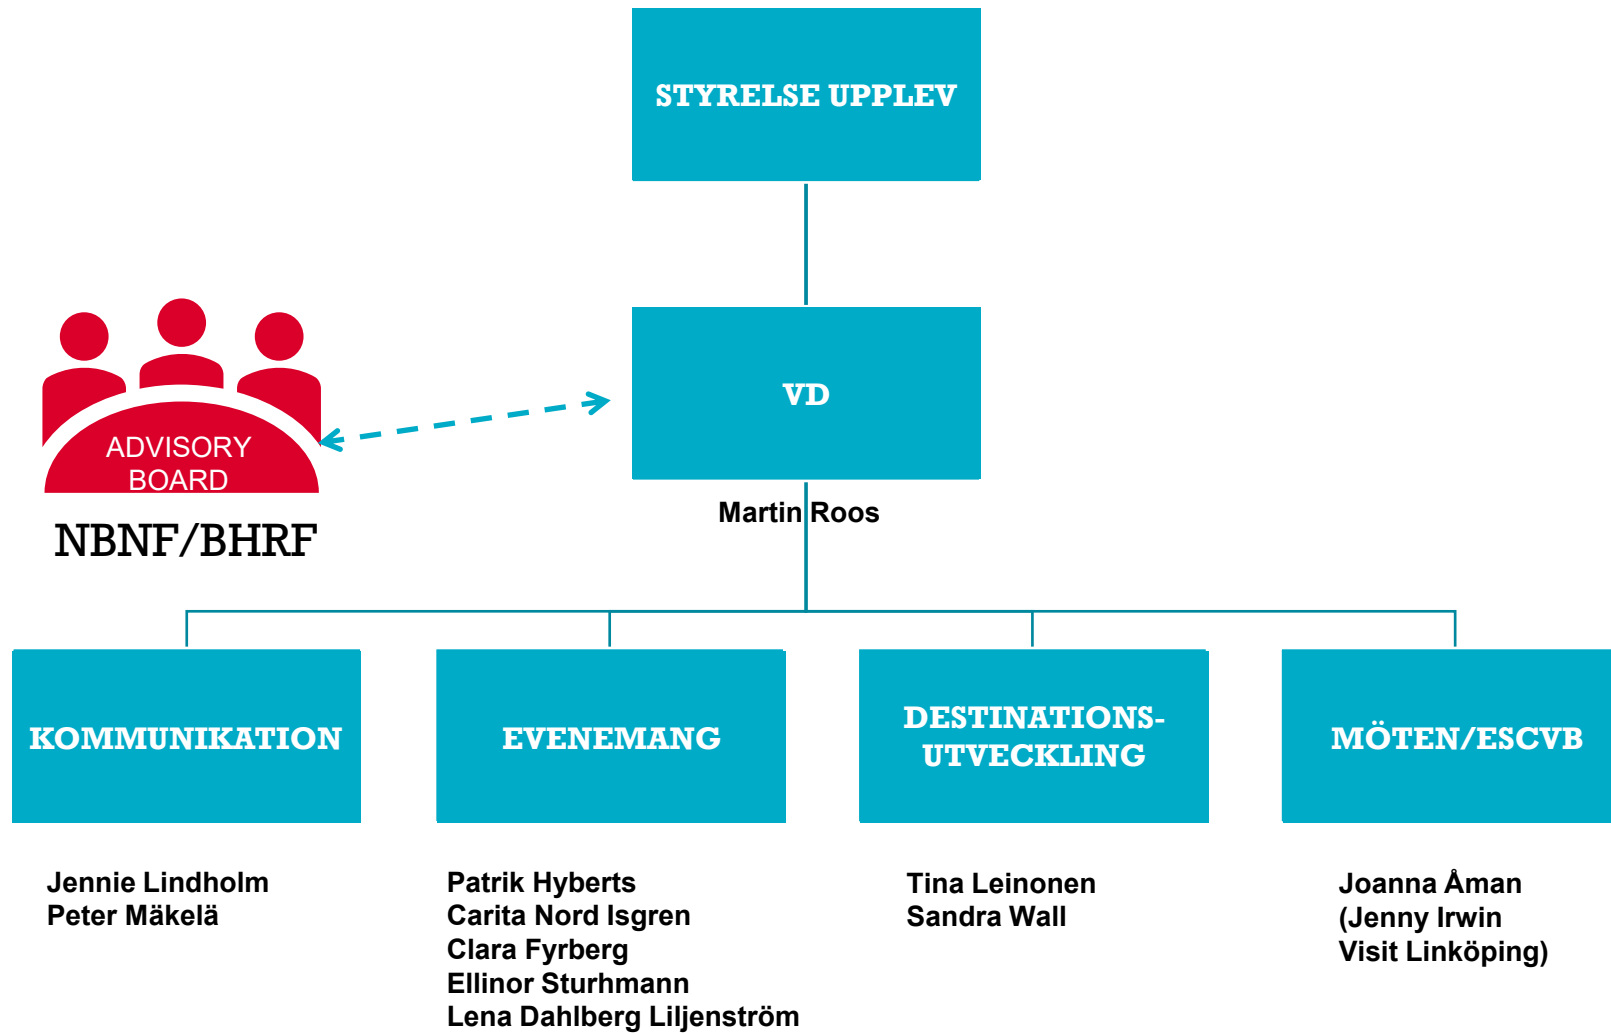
STYRELSE UPPLEV

ADVISORY BOARD

NBNF/BHRF

VD

Martin Roos

KOMMUNIKATION

EVENEMANG

DESTINATIONS-UTVECKLING

MÖTEN/ESCVB

Jennie Lindholm
Peter Mäkelä

Patrik Hyberts
Carita Nord Isgren
Clara Fyrberg
Ellinor Sturhmann
Lena Dahlberg Liljenström

Tina Leinonen
Sandra Wall

Joanna Åman
(Jenny Irwin
Visit Linköping)